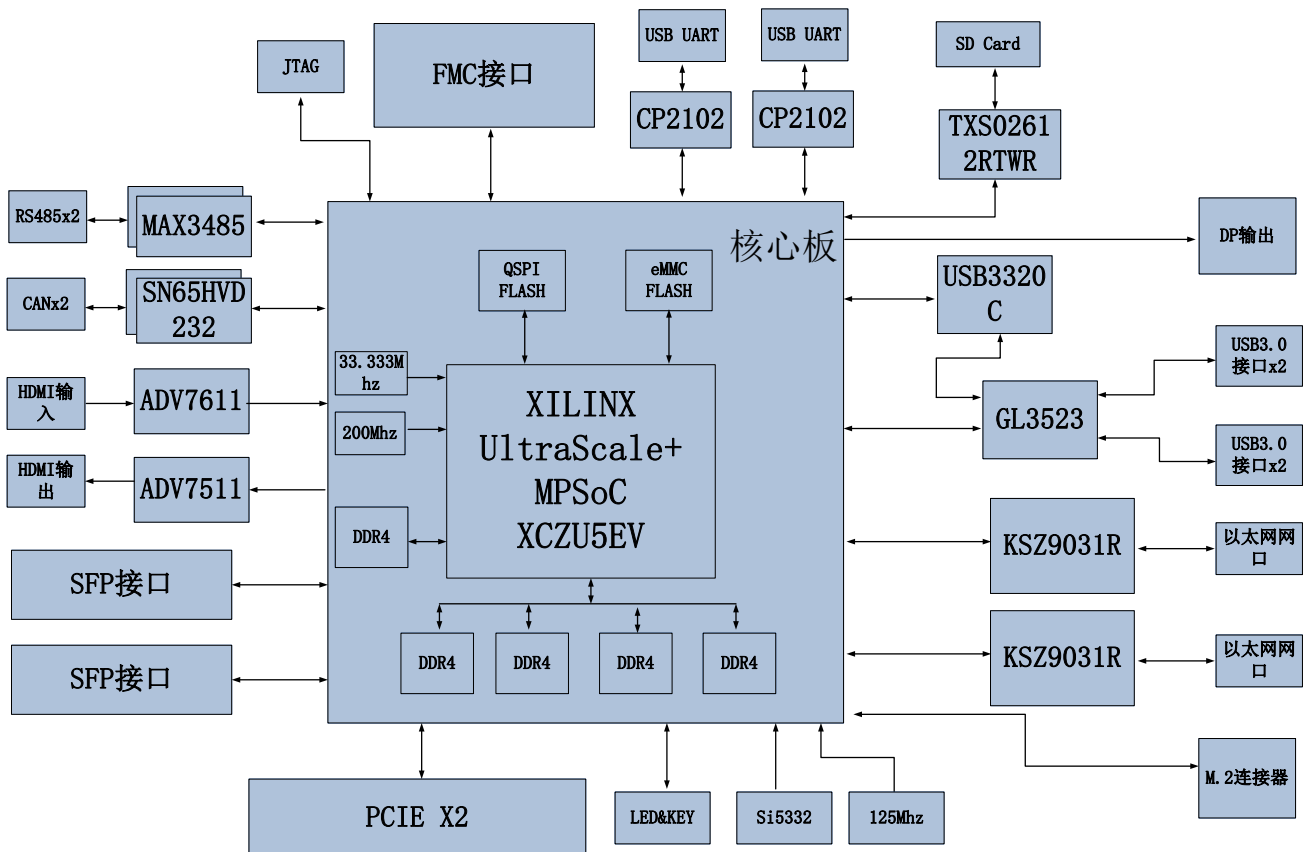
JTAG

FMC接口

USB UART

USB UART

SD Card

CP2102

CP2102

TXS0261 2RTWR

RS485x2

MAX3485

核心板

DP输出

CANx2

SN65HVD 232

QSPI FLASH

eMMC FLASH

USB3320 C

USB3.0 接口x2

33.333M hz

HDMI输入

ADV7611

XILINX UltraScale+ MPSoC XCZU5EV

GL3523

200Mhz

USB3.0 接口x2

HDMI输出

ADV7511

DDR4

KSZ9031R

以太网网口

SFP接口

DDR4

DDR4

DDR4

DDR4

KSZ9031R

以太网网口

SFP接口

M.2连接器

PCIE X2

LED&KEY

Si5332

125Mhz